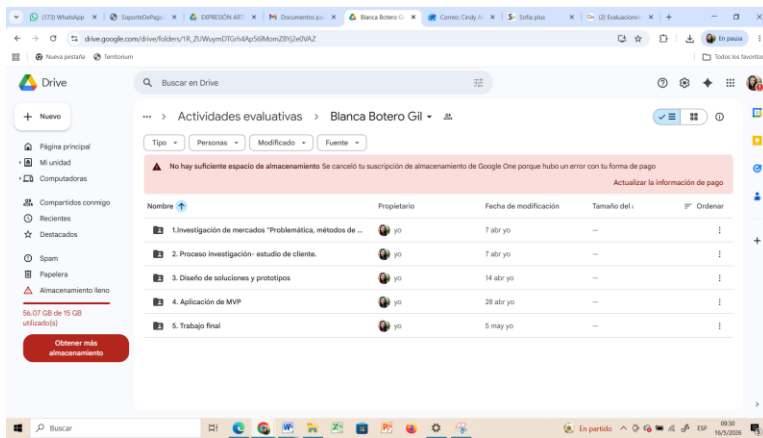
(173) WhatsApp × SoporteDePago × EXPRESIÓN ART × Documentos pa × Blanca Botero G × Correo: Cindy × Sofia plus × (2) Evaluacione × +

drive.google.com/drive/folders/1R_ZUWuymDTGrh4Ap56lMomZBYj2e0VAZ

En pausa

Nueva pestaña Territorium

Todos los favoritos

Drive

Buscar en Drive

Nuevo

Página principal
Mi unidad
Computadoras

Compartidos conmigo
Recientes
Destacados

Spam
Papelera
Almacenamiento lleno

56.07 GB de 15 GB utilizado(s)

Obtener más almacenamiento

... > Actividades evaluativas > Blanca Botero Gil

Tipo Personas Modificado Fuente

No hay suficiente espacio de almacenamiento Se canceló tu suscripción de almacenamiento de Google One porque hubo un error con tu forma de pago

Actualizar la información de pago

| Nombre | Propietario | Fecha de modificación | Tamaño del a | Ordenar |
|---|---|---|---|---|
| 1.Investigación de mercados "Problemática, métodos de ... | yo | 7 abr yo | — | |
| 2. Proceso investigación- estudio de cliente. | yo | 7 abr yo | — | |
| 3. Diseño de soluciones y prototipos | yo | 14 abr yo | — | |
| 4. Aplicación de MVP | yo | 28 abr yo | — | |
| 5. Trabajo final | yo | 5 may yo | — | |

Buscar

En partido

ESP 09:30 16/5/2026